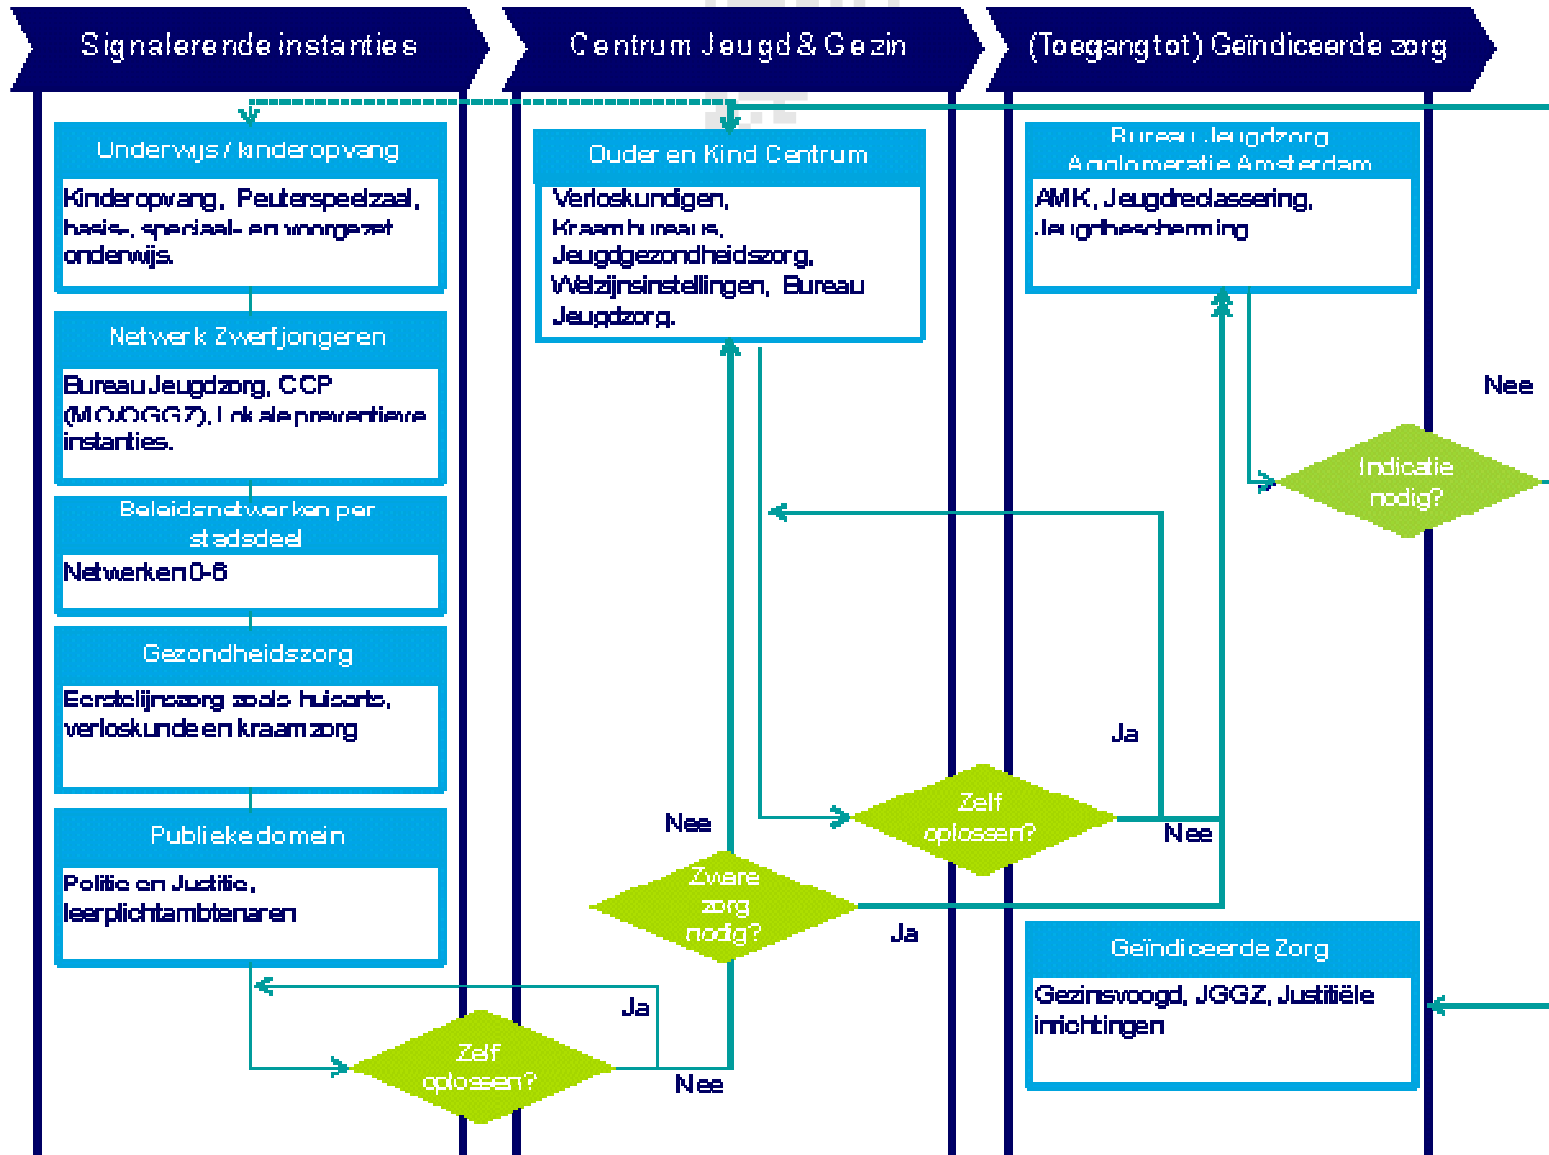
Signalerende instanties

Centrum Jeugd & Gezin

(Toegang tot) Geïndiceerde zorg

Onderwijs / kinderopvang

Kinderopvang, Peuterspeelzaal, basis-, speciaal- en voortgezet onderwijs.

Netwerk Zwerfjongeren

Bureau Jeugdzorg, CCP (MO/OGGZ), Lokale preventieve instanties.

Beleidsnetwerken per stadsdeel

Netwerken 0-6

Gezondheidszorg

Eerstelijnszorg zoals huisarts, verloskunde en kraamzorg

Publieke domein

Politie en Justitie, leerplichtambtenaren

Ouder en Kind Centrum

Verloskundigen, Kraambureaus, Jeugdgezondheidszorg, Welzijnsinstellingen, Bureau Jeugdzorg.

Bureau Jeugdzorg Agglomeratie Amsterdam

AMK, Jeugdreclassering, Jeugdbescherming

Nee

Indicatie nodig?

Ja

Zelf oplossen?

Nee

Nee

Zware zorg nodig?

Ja

Geïndiceerde Zorg

Gezinsvoogd, JGGZ, Justitiële inrichtingen

Ja

Zelf oplossen?

Nee